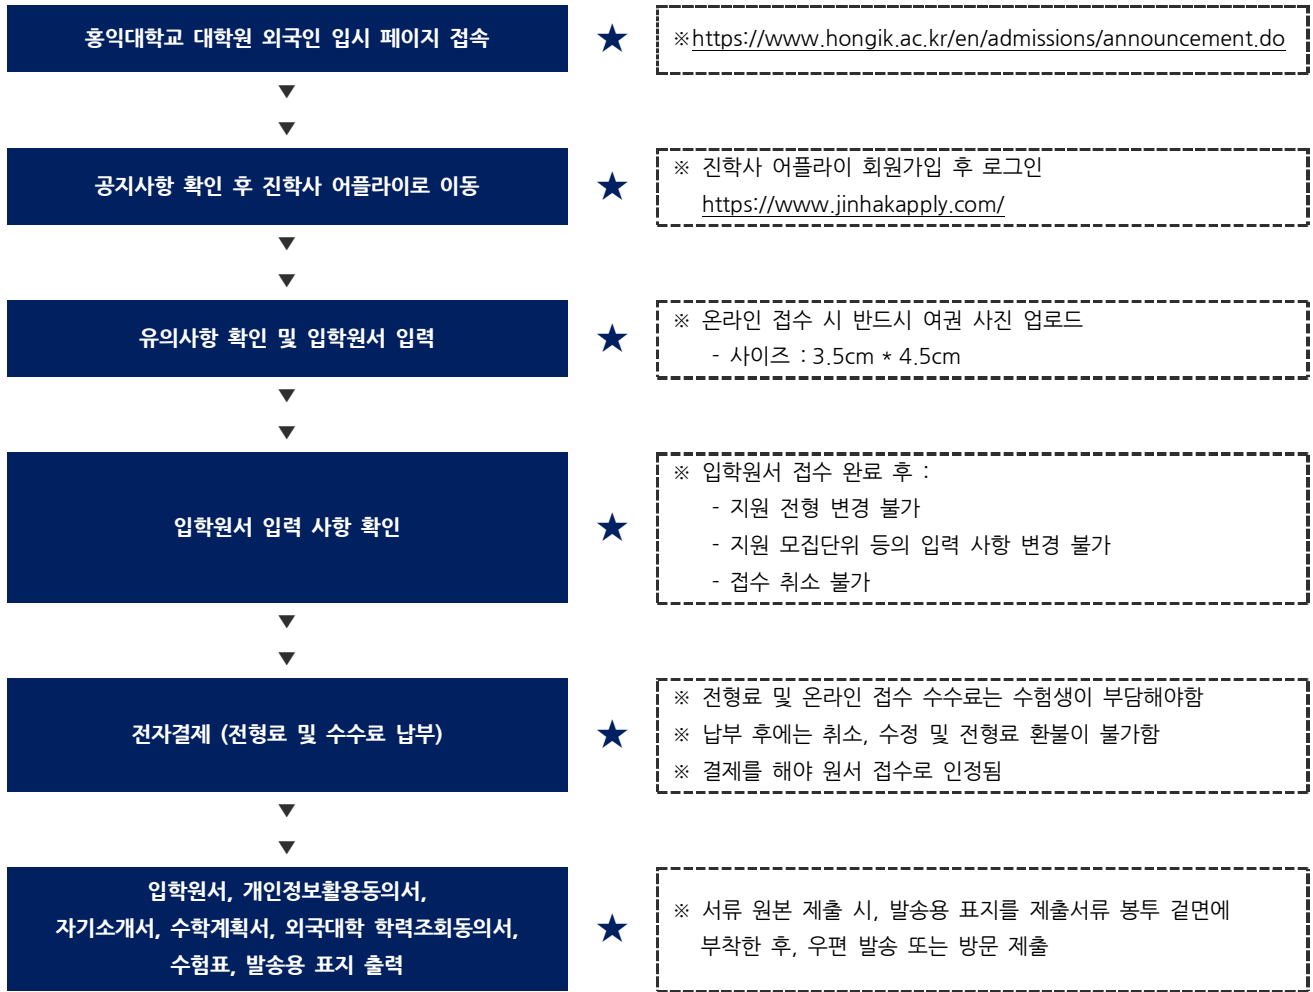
홍익대학교 대학원 외국인 입시 페이지 접속

★

※https://www.hongik.ac.kr/en/admissions/announcement.do

▼
▼

공지사항 확인 후 진학사 어플라이로 이동

★

※ 진학사 어플라이 회원가입 후 로그인
https://www.jinhakapply.com/

▼
▼

유의사항 확인 및 입학원서 입력

★

※ 온라인 접수 시 반드시 여권 사진 업로드
- 사이즈 : 3.5cm * 4.5cm

▼
▼

입학원서 입력 사항 확인

★

※ 입학원서 접수 완료 후 :
- 지원 전형 변경 불가
- 지원 모집단위 등의 입력 사항 변경 불가
- 접수 취소 불가

▼
▼

전자결제 (전형료 및 수수료 납부)

★

※ 전형료 및 온라인 접수 수수료는 수험생이 부담해야함
※ 납부 후에는 취소, 수정 및 전형료 환불이 불가함
※ 결제를 해야 원서 접수로 인정됨

▼
▼

입학원서, 개인정보활용동의서, 자기소개서, 수학계획서, 외국대학 학력조회동의서, 수험표, 발송용 표지 출력

★

※ 서류 원본 제출 시, 발송용 표지를 제출서류 봉투 겉면에 부착한 후, 우편 발송 또는 방문 제출